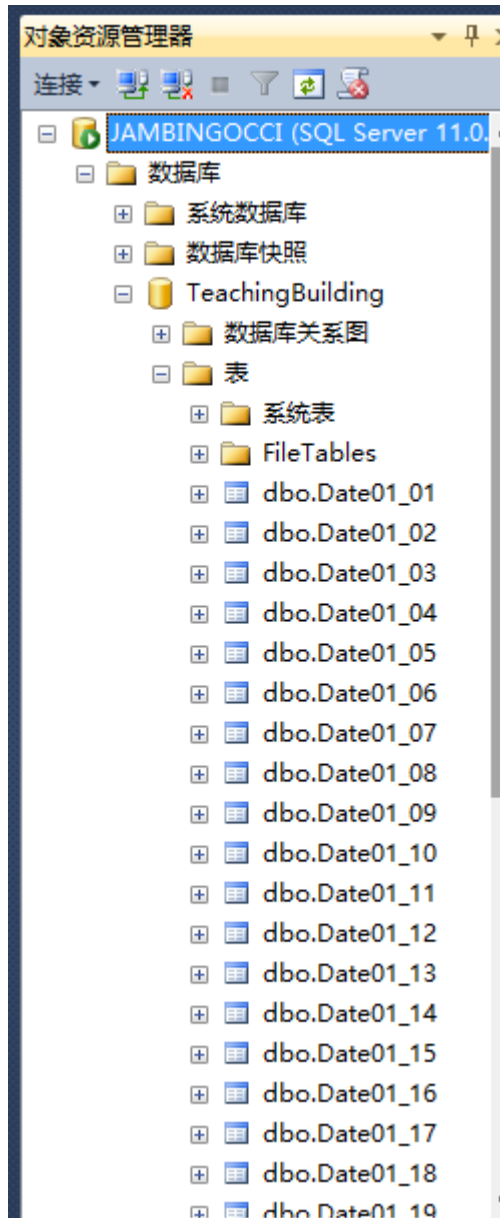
对象资源管理器

连接

JAMBINGOCCI (SQL Server 11.0.

数据库

系统数据库

数据库快照

TeachingBuilding

数据库关系图

表

系统表

FileTables

dbo.Date01_01

dbo.Date01_02

dbo.Date01_03

dbo.Date01_04

dbo.Date01_05

dbo.Date01_06

dbo.Date01_07

dbo.Date01_08

dbo.Date01_09

dbo.Date01_10

dbo.Date01_11

dbo.Date01_12

dbo.Date01_13

dbo.Date01_14

dbo.Date01_15

dbo.Date01_16

dbo.Date01_17

dbo.Date01_18

dbo.Date01_19